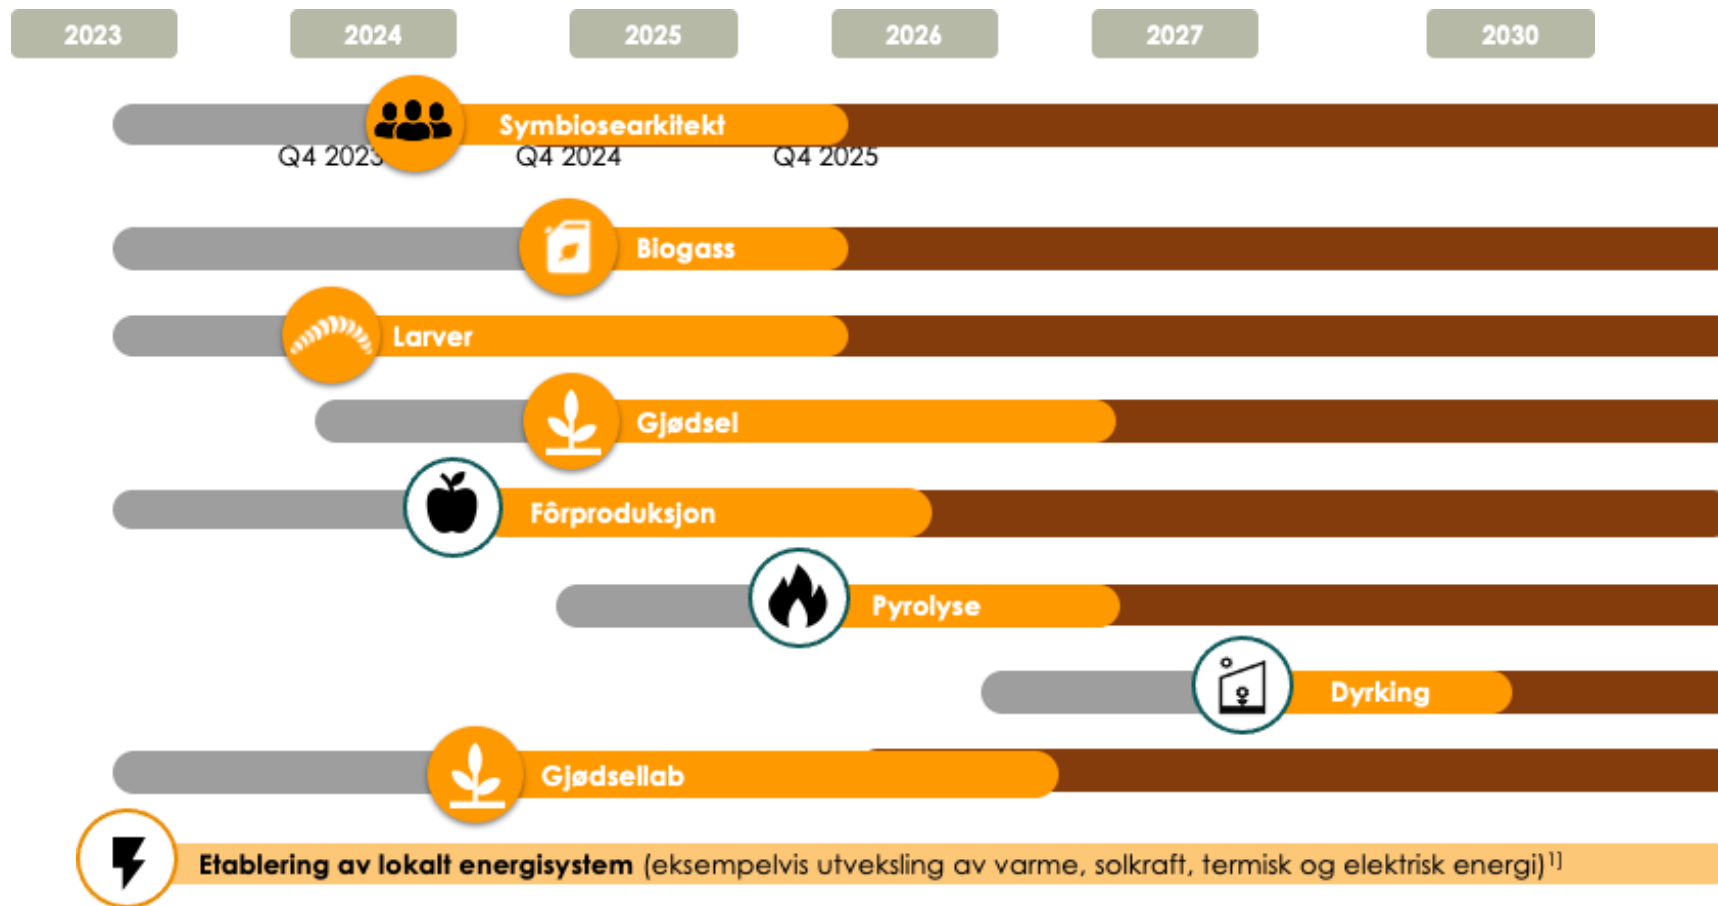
2023 2024 2025 2026 2027 2030

Symbiosearkitekt

Q4 2023 Q4 2024 Q4 2025

Biogass

Larver

Gjødsel

Fôrproduksjon

Pyrolyse

Dyrking

Gjødsellab

**Etablering av lokalt energisystem** (eksempelvis utveksling av varme, solkraft, termisk og elektrisk energi)$^{1]}$